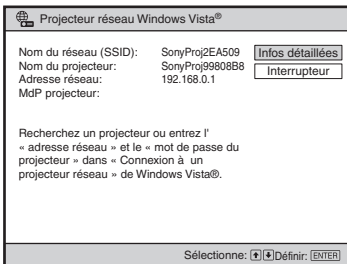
Projecteur réseau Windows Vista®

Nom du réseau (SSID): SonyProj2EA509
Nom du projecteur: SonyProj99808B8
Adresse réseau: 192.168.0.1
MdP projecteur:

Infos détaillées
Interrupteur

Recherchez un projecteur ou entrez l' « adresse réseau » et le « mot de passe du projecteur » dans « Connexion à un projecteur réseau » de Windows Vista®.

Sélectionne: ↑↓ Définir: ENTER